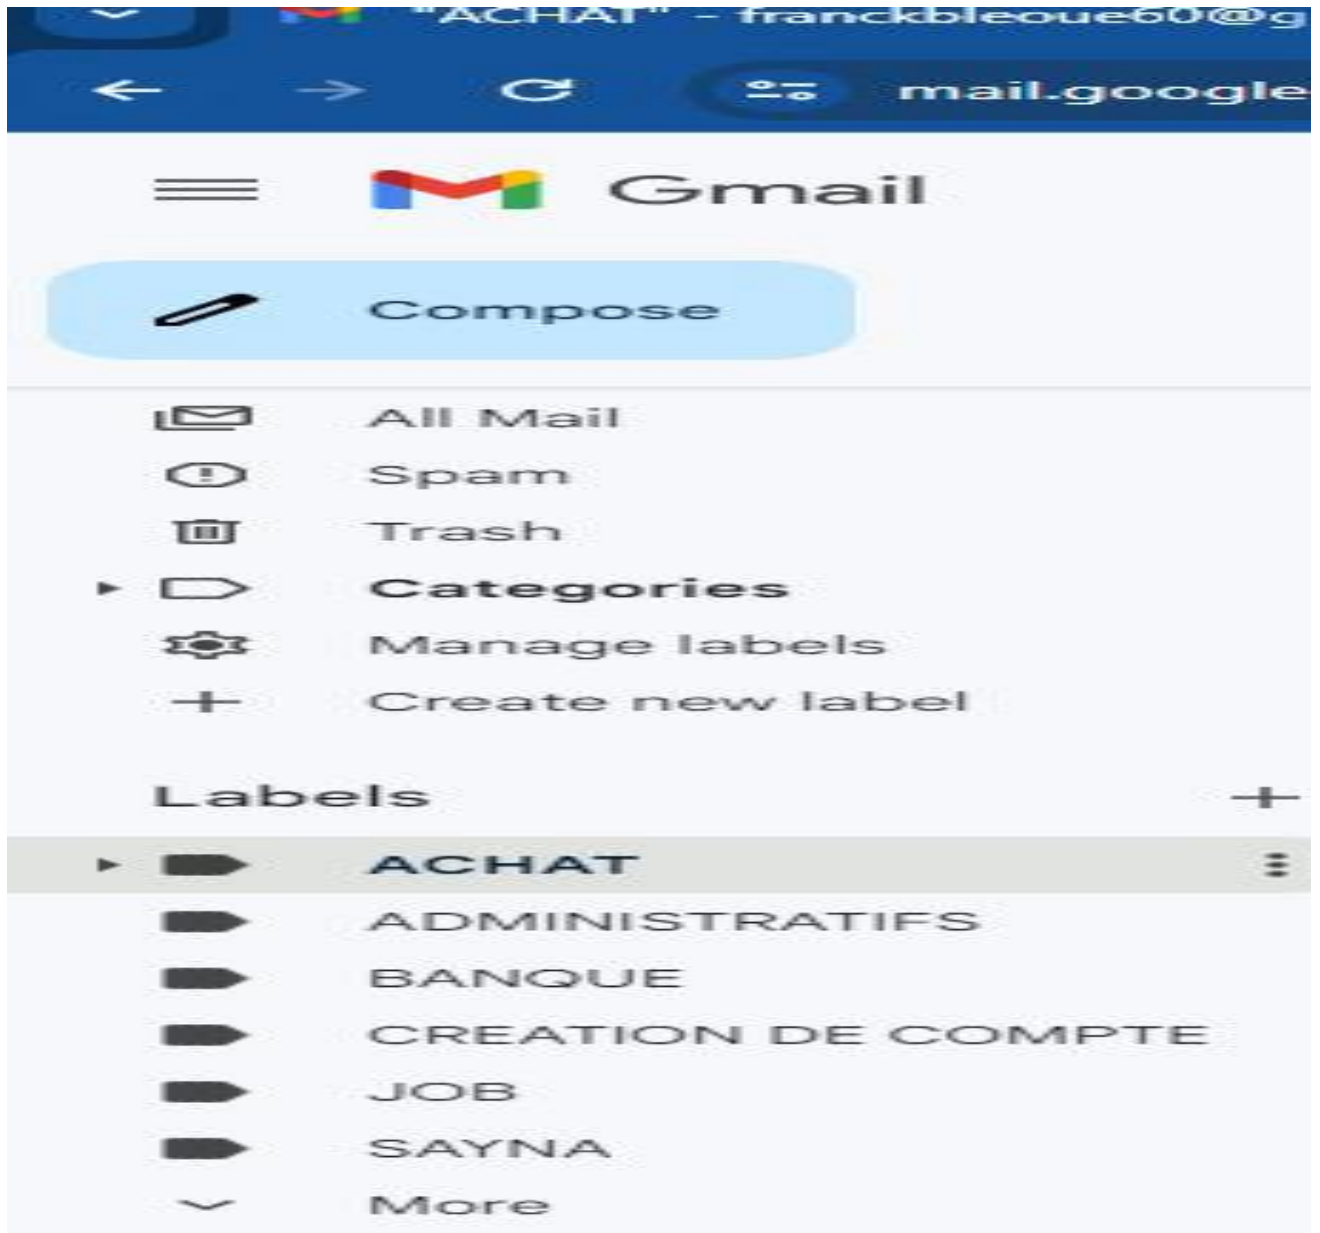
"ACHAT" - franckbleoue60@g

mail.google

Gmail

Compose

All Mail

Spam

Trash

Categories

Manage labels

Create new label

Labels

ACHAT

ADMINISTRATIFS

BANQUE

CREATION DE COMPTE

JOB

SAYNA

More